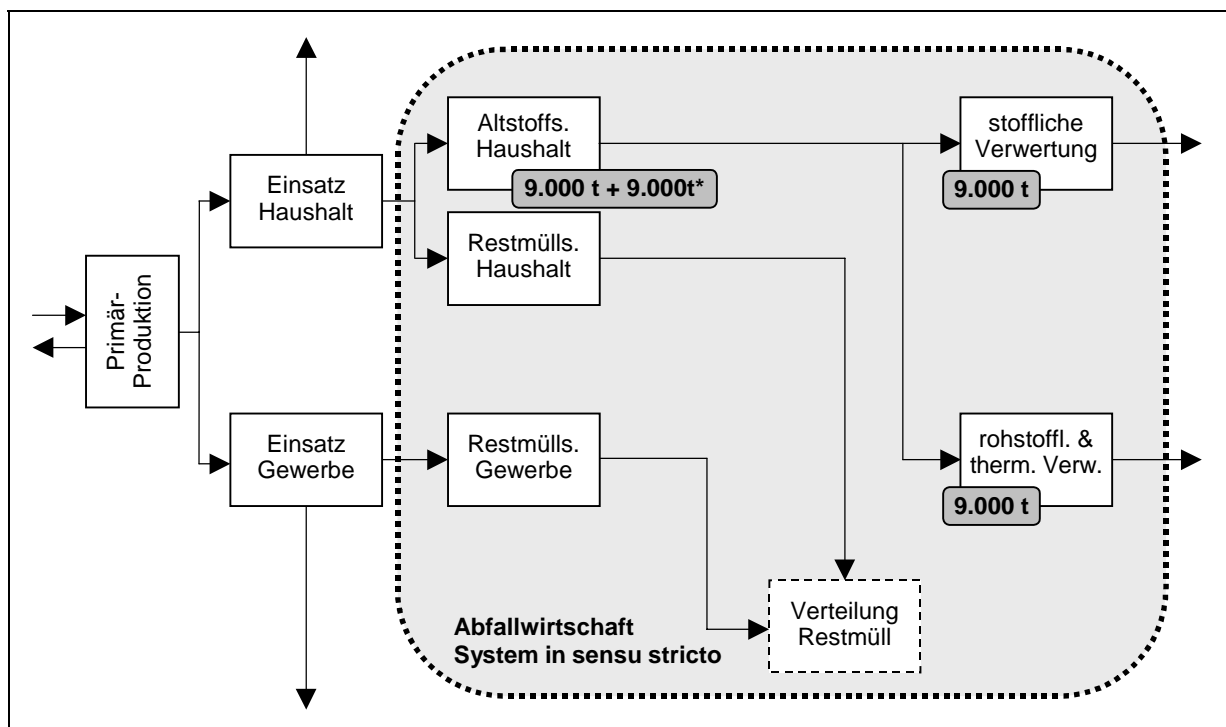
Primär-Produktion

Einsatz Haushalt

Einsatz Gewerbe

Altstoffs. Haushalt

9.000 t + 9.000t*

Restmülls. Haushalt

Restmülls. Gewerbe

stoffliche Verwertung

9.000 t

rohstoffl. & therm. Verw.

9.000 t

Verteilung Restmüll

Abfallwirtschaft
System in sensu stricto